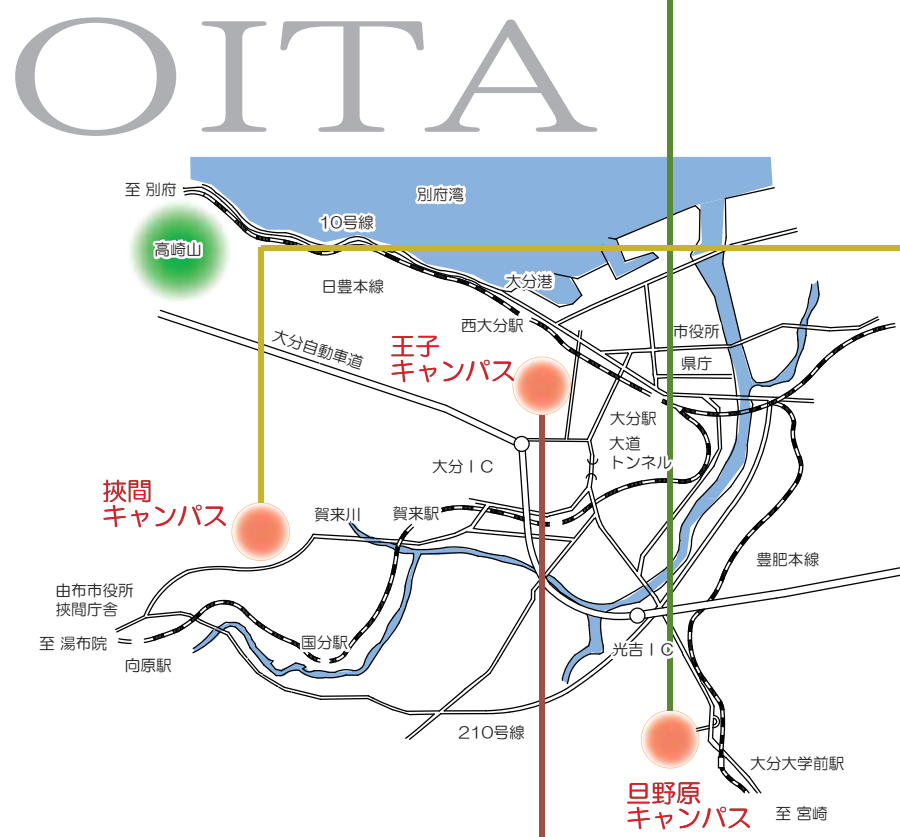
OITA

至 別府
別府湾
10号線
高崎山
大分港
日豊本線
西大分駅
市役所
大分自動車道
王子
キャンパス
県庁
大分駅
大道
トンネル
大分ＩＣ
挾間
キャンパス
賀来川
賀来駅
豊肥本線
由布市役所
挾間庁舎
至 湯布院
国分駅
向原駅
光吉ＩＣ
210号線
大分大学前駅
旦野原
キャンパス
至 宮崎